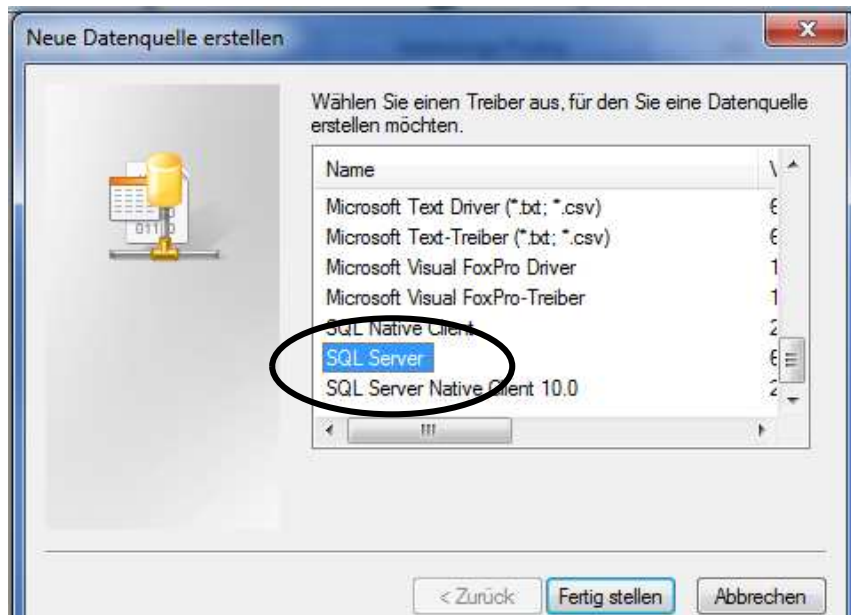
Neue Datenquelle erstellen

Wählen Sie einen Treiber aus, für den Sie eine Datenquelle erstellen möchten.

| Name | V |
|---|---|
| Microsoft Text Driver (*.txt; *.csv) | 6 |
| Microsoft Text-Treiber (*.txt; *.csv) | 6 |
| Microsoft Visual FoxPro Driver | 1 |
| Microsoft Visual FoxPro-Treiber | 1 |
| SQL Native Client | 2 |
| SQL Server | 6 |
| SQL Server Native Client 10.0 | 2 |

< Zurück   Fertig stellen   Abbrechen